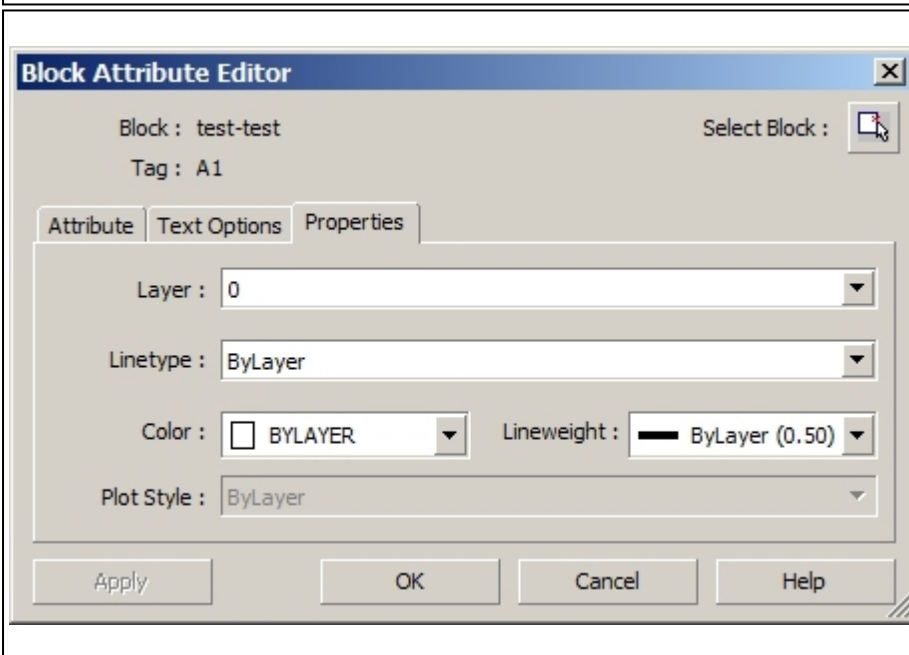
Block Attribute Editor

Block : test-test

Select Block :

Tag : A1

Attribute | Text Options | Properties

Layer : 0

Linetype : ByLayer

Color : BYLAYER

Lineweight : ByLayer (0.50)

Plot Style : ByLayer

Apply | OK | Cancel | Help